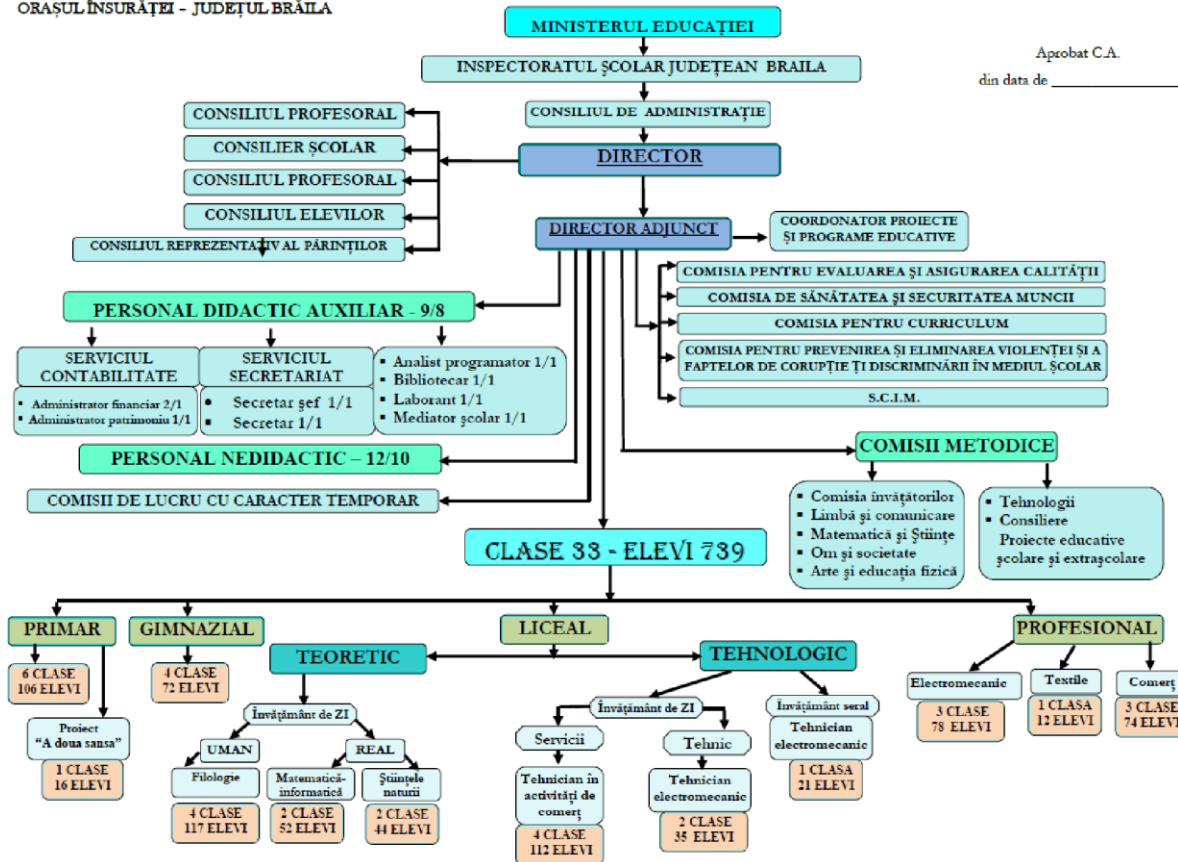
ORAȘUL ÎNSURĂȚEI – JUDEȚUL BRĂILA

MINISTERUL EDUCAȚIEI

INSPECTORATUL ȘCOLAR JUDEȚEAN BRAILA

Aprobat C.A.
din data de ____________

CONSILIUL DE ADMINISTRAȚIE

CONSILIUL PROFESORAL

CONSILIER ȘCOLAR

CONSILIUL PROFESORAL

CONSILIUL ELEVILOR

CONSILIUL REPREZENTATIV AL PĂRINȚILOR

DIRECTOR

DIRECTOR ADJUNCT

COORDONATOR PROIECTE ȘI PROGRAME EDUCATIVE

COMISIA PENTRU EVALUAREA ȘI ASIGURAREA CALITĂȚII

COMISIA DE SĂNĂTATEA ȘI SECURITATEA MUNCII

COMISIA PENTRU CURRICULUM

COMISIA PENTRU PREVENIREA ȘI ELIMINAREA VIOLENȚEI ȘI A FAPTELOR DE CORUPȚIE ȚI DISCRIMINĂRII ÎN MEDIUL ȘCOLAR

S.C.I.M.

PERSONAL DIDACTIC AUXILIAR - 9/8

SERVICIUL CONTABILITATE
- Administrator financiar 2/1
- Administrator patrimoniu 1/1

SERVICIUL SECRETARIAT
- Secretar șef 1/1
- Secretar 1/1

- Analist programator 1/1
- Bibliotecar 1/1
- Laborant 1/1
- Mediator școlar 1/1

PERSONAL NEDIDACTIC – 12/10

COMISII DE LUCRU CU CARACTER TEMPORAR

COMISII METODICE

- Comisia învățătorilor
- Limbă și comunicare
- Matematică și Științe
- Om și societate
- Arte și educația fizică

- Tehnologii
- Consiliere
Proiecte educative școlare și extrașcolare

CLASE 33 - ELEVI 739

PRIMAR
6 CLASE
106 ELEVI

Proiect "A doua sansa"
1 CLASE
16 ELEVI

GIMNAZIAL
4 CLASE
72 ELEVI

LICEAL

TEORETIC

Învățământ de ZI

UMAN
Filologie
4 CLASE
117 ELEVI

REAL
Matematică-informatică
2 CLASE
52 ELEVI

Științele naturii
2 CLASE
44 ELEVI

TEHNOLOGIC

Învățământ de ZI

Servicii
Tehnician în activități de comerț
4 CLASE
112 ELEVI

Tehnic
Tehnician electromecanic
2 CLASE
35 ELEVI

Învățământ seral
Tehnician electromecanic
1 CLASA
21 ELEVI

PROFESIONAL

Electromecanic
3 CLASE
78 ELEVI

Textile
1 CLASA
12 ELEVI

Comerț
3 CLASE
74 ELEVI